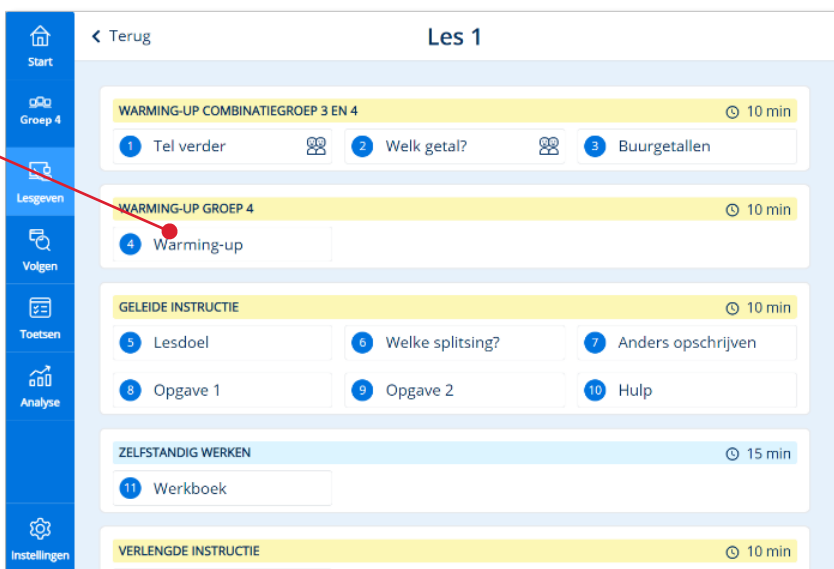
Start
Groep 4
Lesgeven
Volgen
Toetsen
Analyse
Instellingen

< Terug
Les 1

WARMING-UP COMBINATIEGROEP 3 EN 4 10 min
1 Tel verder
2 Welk getal?
3 Buurgetallen

WARMING-UP GROEP 4 10 min
4 Warming-up

GELEIDE INSTRUCTIE 10 min
5 Lesdoel
6 Welke splitsing?
7 Anders opschrijven
8 Opgave 1
9 Opgave 2
10 Hulp

ZELFSTANDIG WERKEN 15 min
11 Werkboek

VERLENGDE INSTRUCTIE 10 min